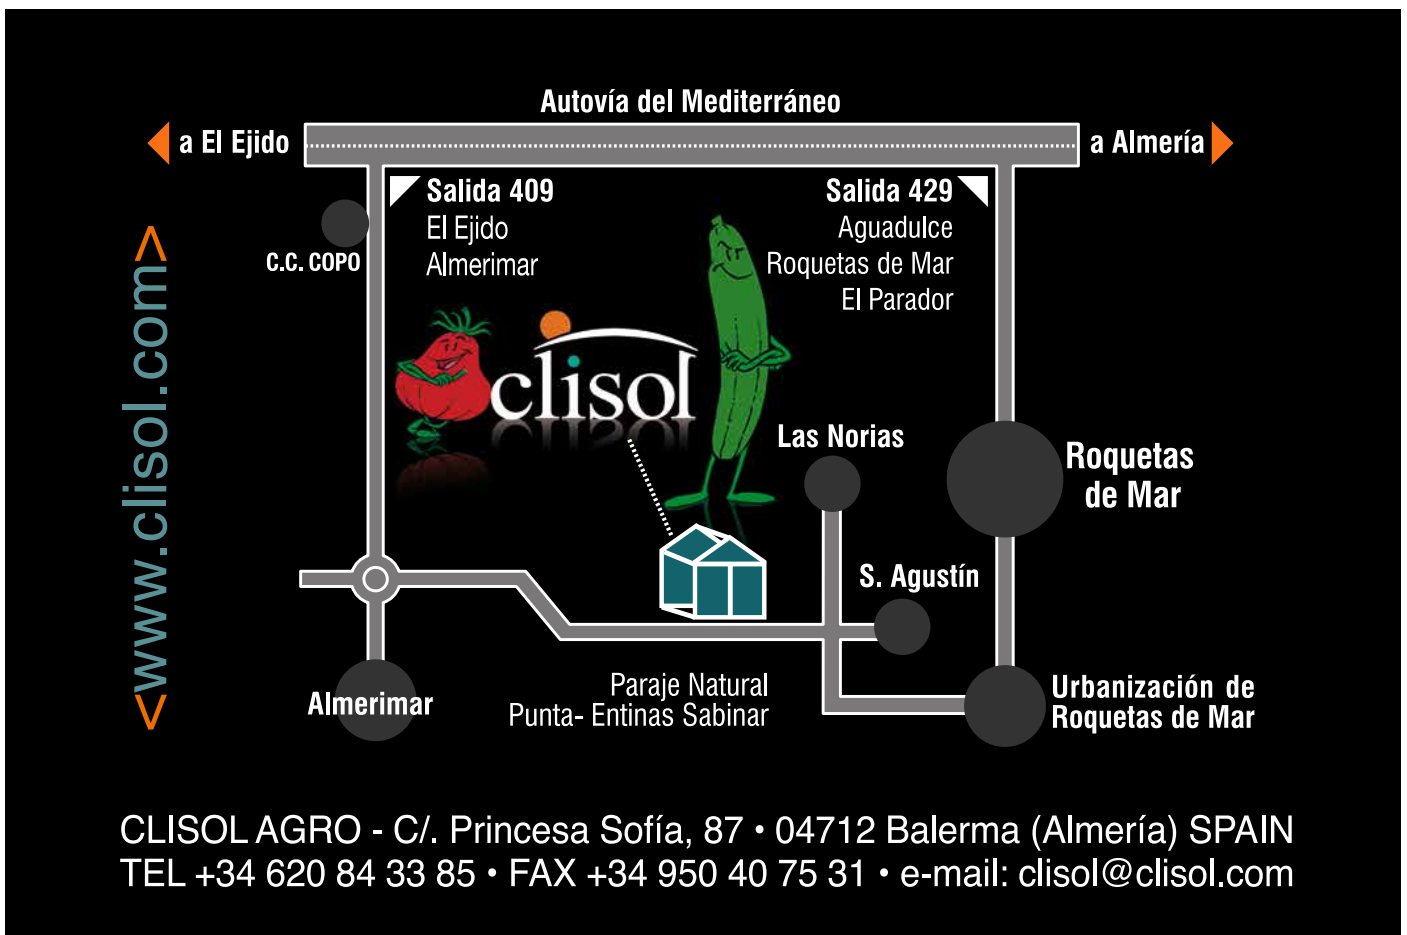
<www.clisol.com>

Autovía del Mediterráneo

a El Ejido

a Almería

Salida 409
El Ejido
Almerimar

Salida 429
Aguadulce
Roquetas de Mar
El Parador

C.C. COPO

clisol

Las Norias

Roquetas de Mar

S. Agustín

Almerimar

Paraje Natural
Punta- Entinas Sabinar

Urbanización de Roquetas de Mar

CLISOL AGRO - C/. Princesa Sofía, 87 • 04712 Balerma (Almería) SPAIN
TEL +34 620 84 33 85 • FAX +34 950 40 75 31 • e-mail: clisol@clisol.com